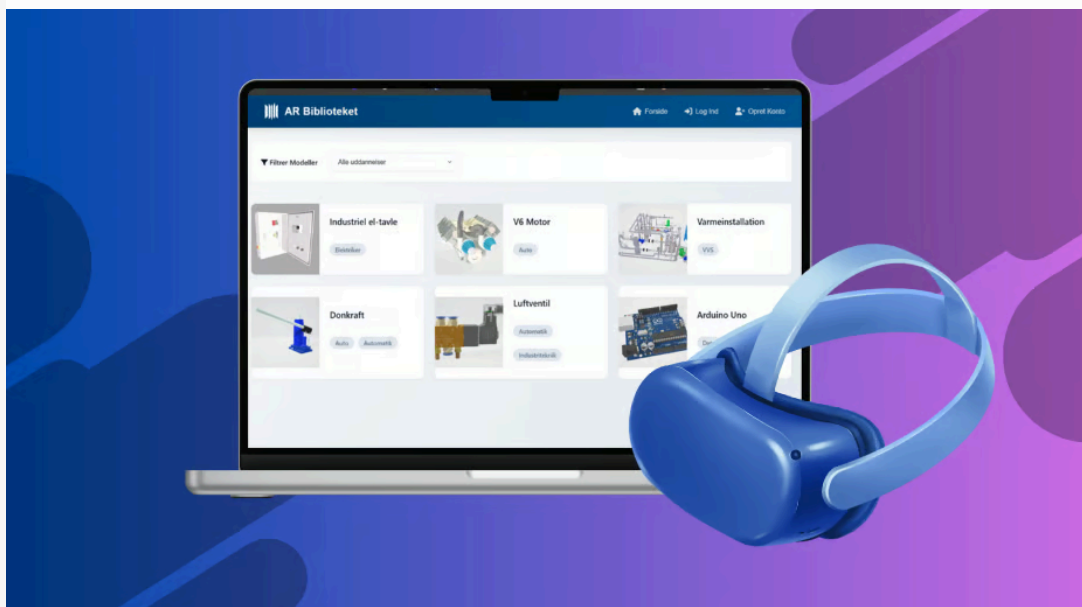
AR Biblioteket

Forside Log ind Opret Konto

Filtrer Modeller Alle uddannelser

Industriel el-tavle
Elektriker

V6 Motor
Auto

Varmeinstallation
VVS

Donkraft
Auto Automatik

Luftventil
Automatik
Industritekник

Arduino Uno
De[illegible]